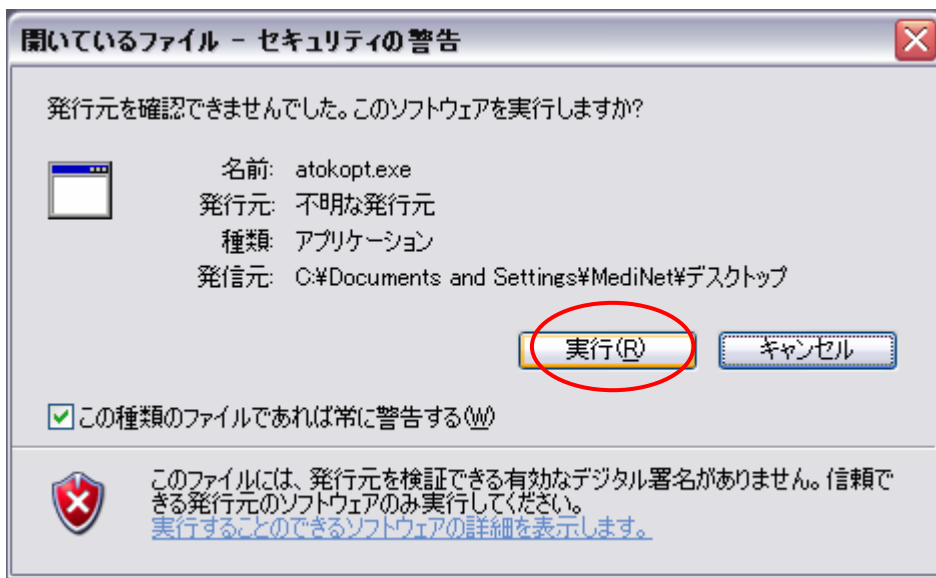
開いているファイル － セキュリティの警告

発行元を確認できませんでした。このソフトウェアを実行しますか?

名前: atokopt.exe
発行元: 不明な発行元
種類: アプリケーション
発信元: C:¥Documents and Settings¥MediNet¥デスクトップ

実行(R)
キャンセル

この種類のファイルであれば常に警告する(W)

このファイルには、発行元を検証できる有効なデジタル署名がありません。信頼できる発行元のソフトウェアのみ実行してください。
実行することのできるソフトウェアの詳細を表示します。